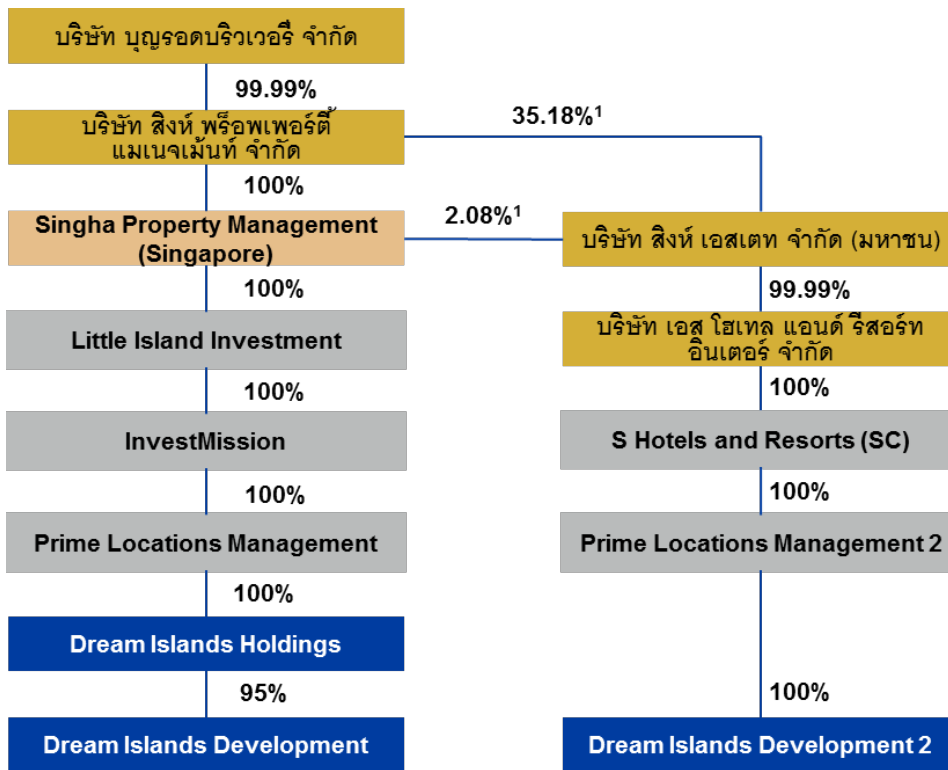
บริษัท บุญรอดบริวเวอรี่ จำกัด

99.99%

บริษัท สิงห์ พร็อพเพอร์ตี้ แมเนจเม้นท์ จำกัด

35.18%$^1$

100%

Singha Property Management (Singapore)

2.08%$^1$

บริษัท สิงห์ เอสเตท จำกัด (มหาชน)

100%

99.99%

Little Island Investment

บริษัท เอส โฮเทล แอนด์ รีสอร์ท อินเตอร์ จำกัด

100%

100%

InvestMission

S Hotels and Resorts (SC)

100%

100%

Prime Locations Management

Prime Locations Management 2

100%

Dream Islands Holdings

95%

100%

Dream Islands Development

Dream Islands Development 2